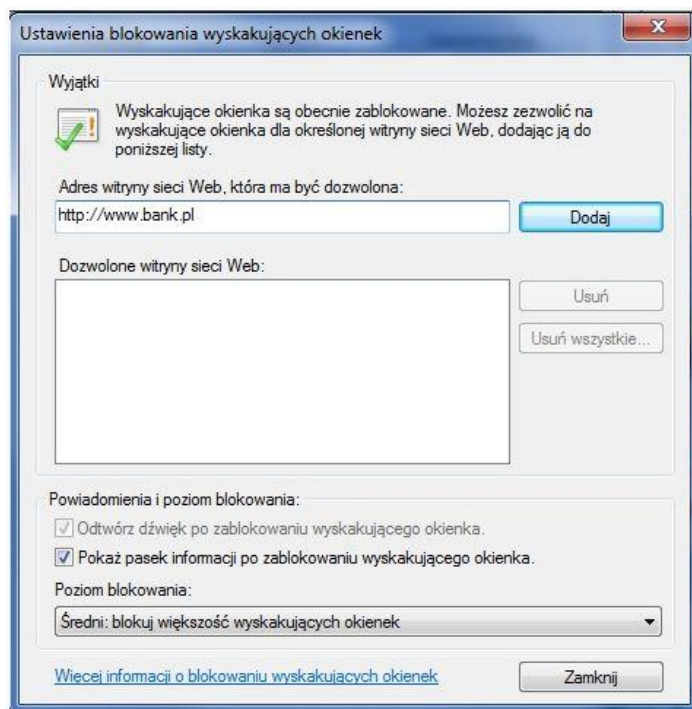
Ustawienia blokowania wyskakujących okienek

Wyjątki

Wyskakujące okienka są obecnie zablokowane. Możesz zezwolić na wyskakujące okienka dla określonej witryny sieci Web, dodając ją do poniższej listy.

Adres witryny sieci Web, która ma być dozwolona:

http://www.bank.pl

Dodaj

Dozwolone witryny sieci Web:

Usuń

Usuń wszystkie...

Powiadomienia i poziom blokowania:

Odtwórz dźwięk po zablokowaniu wyskakującego okienka.

Pokaż pasek informacji po zablokowaniu wyskakującego okienka.

Poziom blokowania:

Średni: blokuj większość wyskakujących okienek

Więcej informacji o blokowaniu wyskakujących okienek

Zamknij